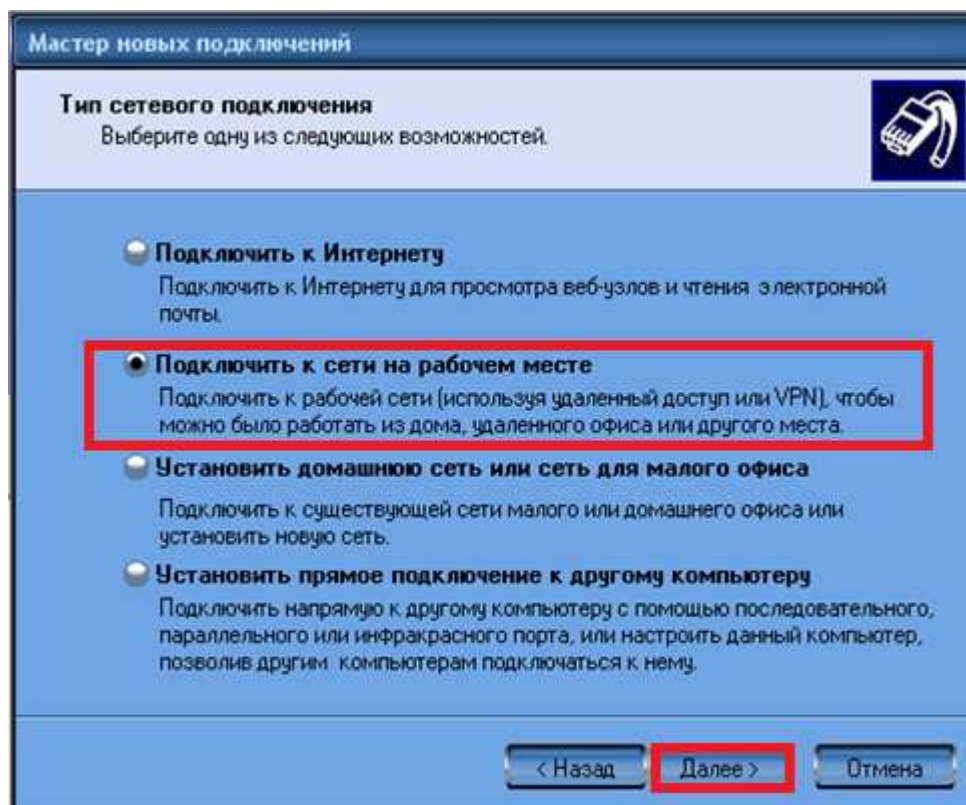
Мастер новых подключений

Тип сетевого подключения
Выберите одну из следующих возможностей.

Подключить к Интернету
Подключить к Интернету для просмотра веб-узлов и чтения электронной почты.

Подключить к сети на рабочем месте
Подключить к рабочей сети (используя удаленный доступ или VPN), чтобы можно было работать из дома, удаленного офиса или другого места.

Установить домашнюю сеть или сеть для малого офиса
Подключить к существующей сети малого или домашнего офиса или установить новую сеть.

Установить прямое подключение к другому компьютеру
Подключить напрямую к другому компьютеру с помощью последовательного, параллельного или инфракрасного порта, или настроить данный компьютер, позволив другим компьютерам подключаться к нему.

< Назад

Далее >

Отмена